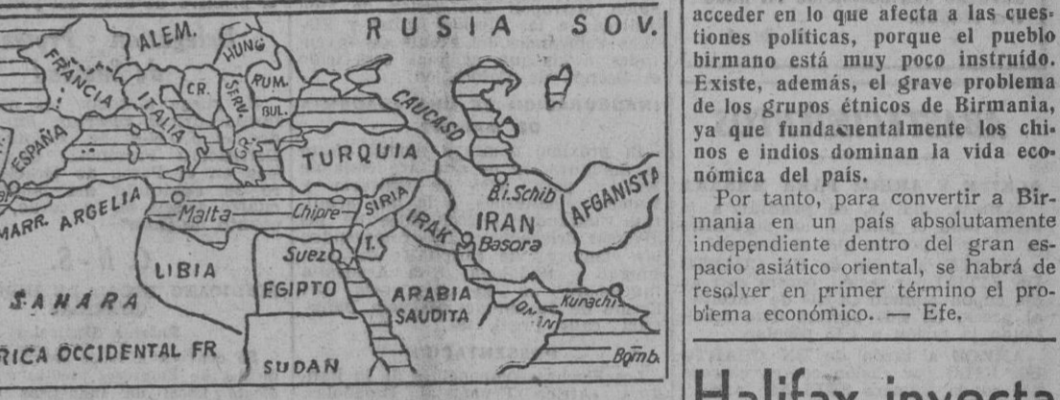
ALEM.
RUSIA SOV.
FRANCIA
HUNG
CR.
RUM.
ITALIA
SERV.
BUL.
CAUCASO
ESPAÑA
TURQUIA
MARR. ARGELIA
Malta
Chipre
SIRIA
B.i. Schib
IRAN
AFGANISTA
IRAK
Basora
T.
Suez
LIBIA
EGIPTO
ARABIA SAUDITA
OMAN
Kunachi
SAHARA
RICA OCCIDENTAL FR
SUDAN
Bomb.

acceder en lo que afecta a las cuestiones políticas, porque el pueblo birmano está muy poco instruído. Existe, además, el grave problema de los grupos étnicos de Birmania, ya que fundamentalmente los chinos e indios dominan la vida económica del país.

Por tanto, para convertir a Birmania en un país absolutamente independiente dentro del gran espacio asiático oriental, se habrá de resolver en primer término el problema económico. — Efe.

Halifax invocta